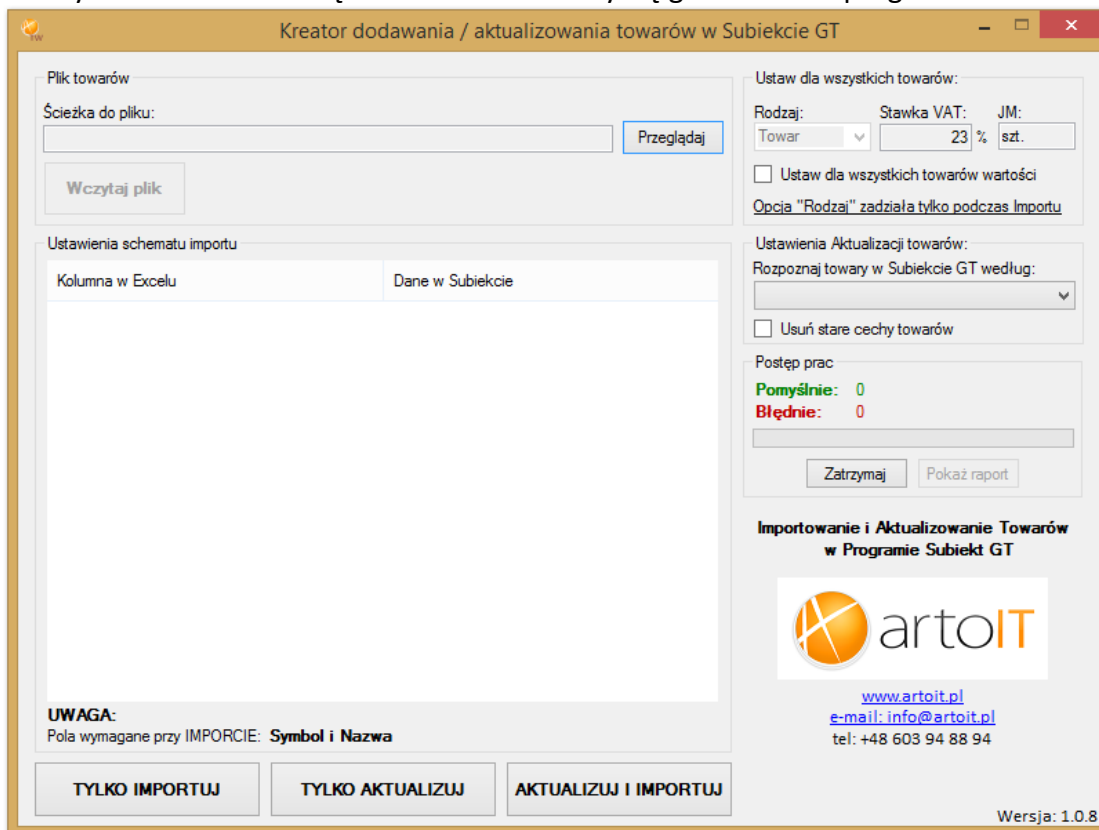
Kreator dodawania / aktualizowania towarów w Subiekcie GT

Plik towarów

Ścieżka do pliku:

Przeglądaj

Wczytaj plik

Ustaw dla wszystkich towarów:

Rodzaj: Towar

Stawka VAT: 23 %

JM: szt.

Ustaw dla wszystkich towarów wartości

Opcja "Rodzaj" zadziała tylko podczas Importu

Ustawienia schematu importu

| Kolumna w Excelu | Dane w Subiekcie |
|---|---|

Ustawienia Aktualizacji towarów:

Rozpoznaj towary w Subiekcie GT według:

Usuń stare cechy towarów

Postęp prac

Pomyślnie: 0

Błędnie: 0

Zatrzymaj

Pokaż raport

Importowanie i Aktualizowanie Towarów w Programie Subiekt GT

artoIT

www.artoit.pl

e-mail: info@artoit.pl

tel: +48 603 94 88 94

UWAGA:

Pola wymagane przy IMPORCIE: Symbol i Nazwa

TYLKO IMPORTUJ

TYLKO AKTUALIZUJ

AKTUALIZUJ I IMPORTUJ

Wersja: 1.0.8